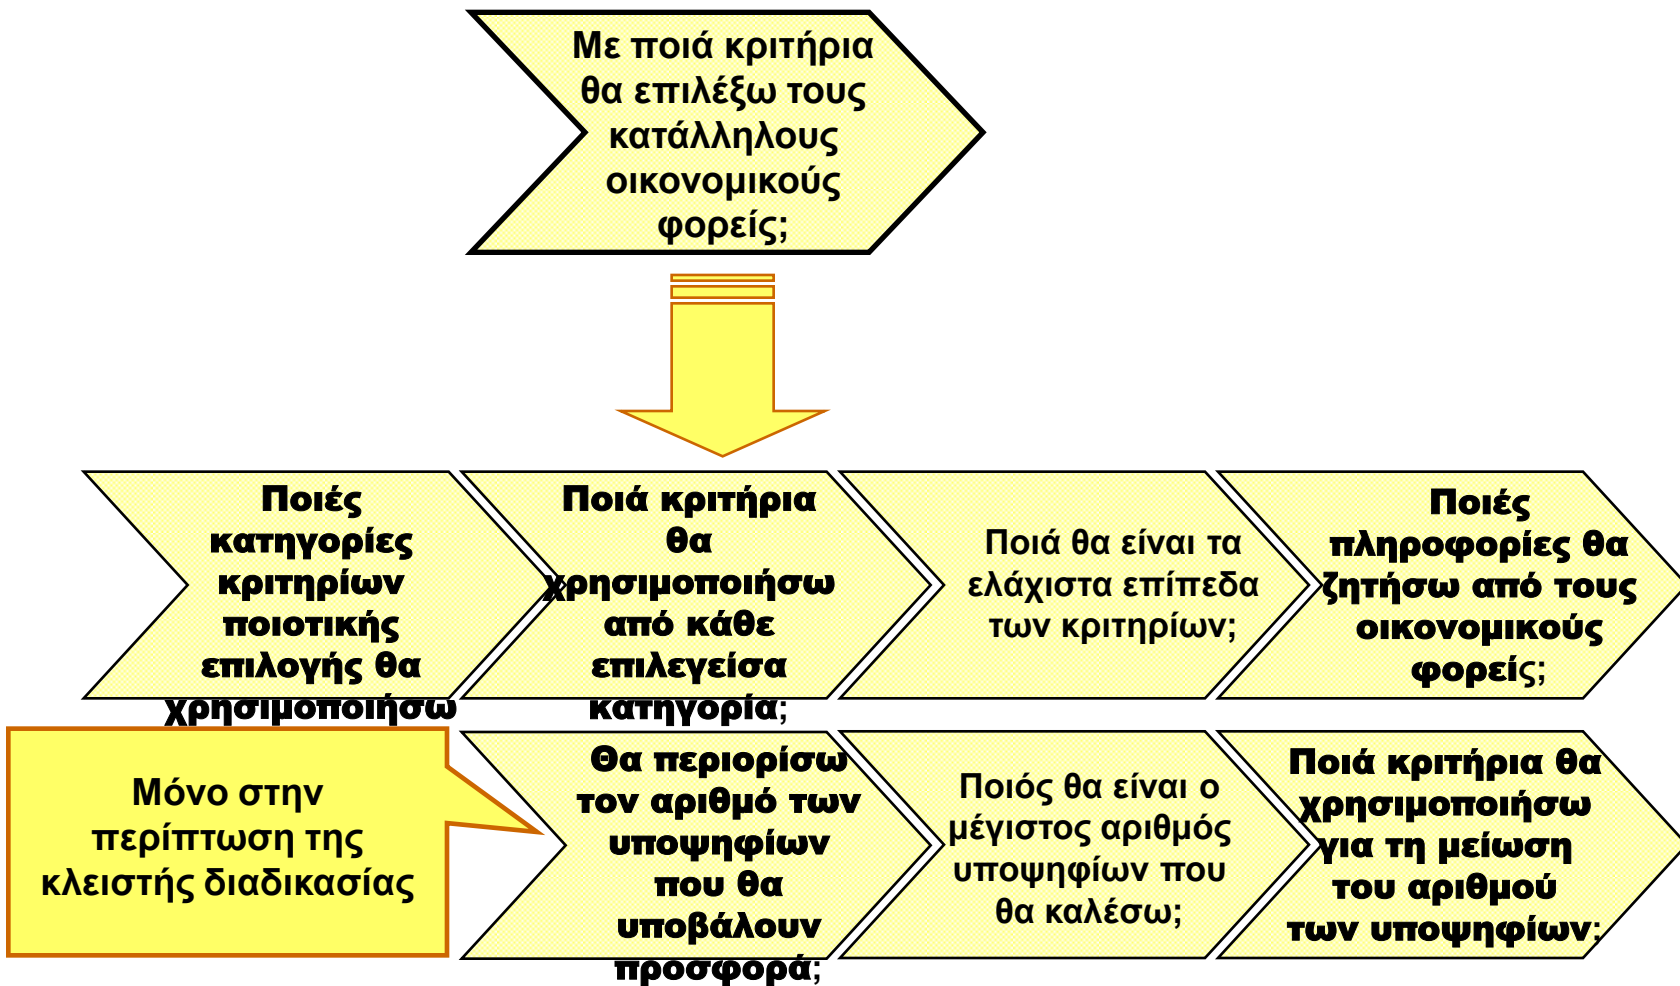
Με ποιά κριτήρια θα επιλέξω τους κατάλληλους οικονομικούς φορείς;

Ποιές κατηγορίες κριτηρίων ποιοτικής επιλογής θα χρησιμοποιήσω

Ποιά κριτήρια θα χρησιμοποιήσω από κάθε επιλεγείσα κατηγορία;

Ποιά θα είναι τα ελάχιστα επίπεδα των κριτηρίων;

Ποιές πληροφορίες θα ζητήσω από τους οικονομικούς φορείς;

Μόνο στην περίπτωση της κλειστής διαδικασίας

Θα περιορίσω τον αριθμό των υποψηφίων που θα υποβάλουν προσφορά;

Ποιός θα είναι ο μέγιστος αριθμός υποψηφίων που θα καλέσω;

Ποιά κριτήρια θα χρησιμοποιήσω για τη μείωση του αριθμού των υποψηφίων;